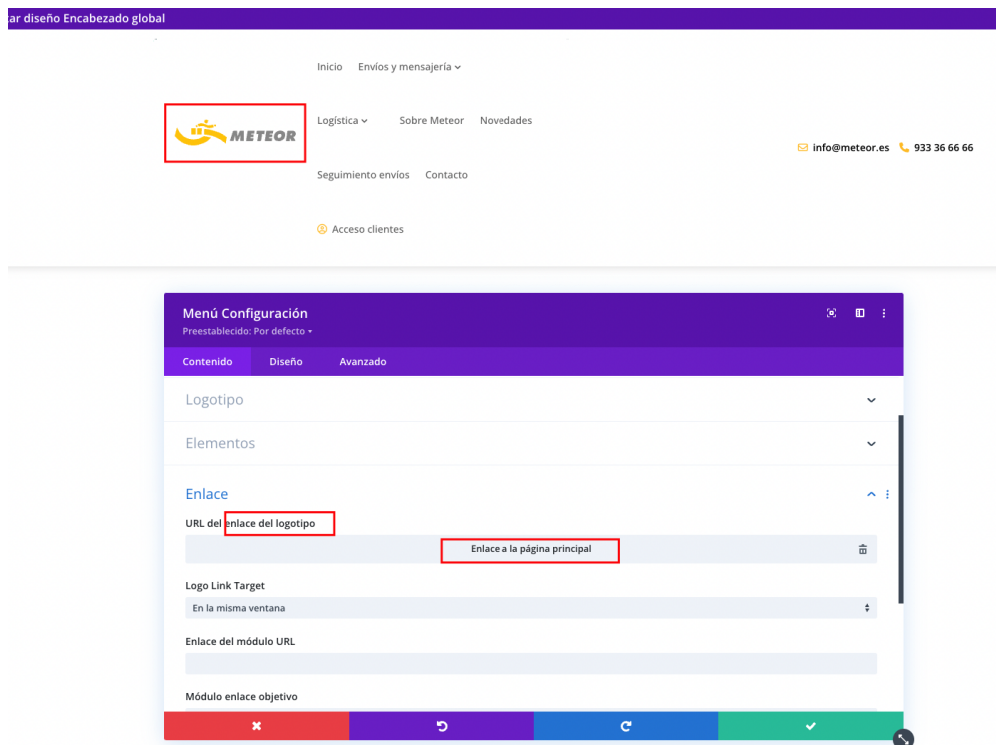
ar diseño Encabezado global

Inicio Envios y mensajería

METEOR

Logística Sobre Meteor Novedades

info@meteor.es 933 36 66 66

Seguimiento envíos Contacto

Acceso clientes

Menú Configuración
Preestablecido: Por defecto

Contenido Diseño Avanzado

Logotipo

Elementos

Enlace

URL del enlace del logotipo

Enlace a la página principal

Logo Link Target

En la misma ventana

Enlace del módulo URL

Módulo enlace objetivo